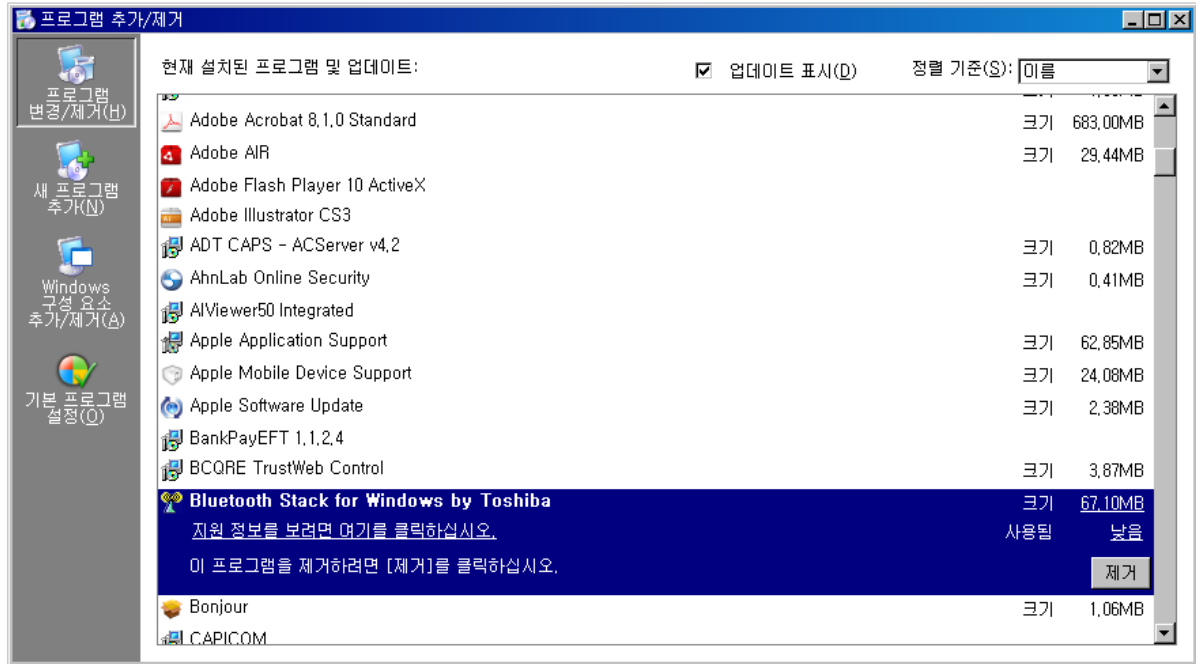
프로그램 추가/제거

프로그램 변경/제거(H)

새 프로그램 추가(N)

Windows 구성 요소 추가/제거(A)

기본 프로그램 설정(O)

현재 설치된 프로그램 및 업데이트:

☑ 업데이트 표시(D)

정렬 기준(S): 이름

| | | |
|---|---|---|
| Adobe Acrobat 8.1.0 Standard | 크기 | 683.00MB |
| Adobe AIR | 크기 | 29.44MB |
| Adobe Flash Player 10 ActiveX | | |
| Adobe Illustrator CS3 | | |
| ADT CAPS - ACServer v4.2 | 크기 | 0.82MB |
| AhnLab Online Security | 크기 | 0.41MB |
| AIViewer50 Integrated | | |
| Apple Application Support | 크기 | 62.85MB |
| Apple Mobile Device Support | 크기 | 24.08MB |
| Apple Software Update | 크기 | 2.38MB |
| BankPayEFT 1.1.2.4 | | |
| BCQRE TrustWeb Control | 크기 | 3.87MB |
| Bluetooth Stack for Windows by Toshiba | 크기 | 67.10MB |
| 지원 정보를 보려면 여기를 클릭하십시오. | 사용됨 | 낮음 |
| 이 프로그램을 제거하려면 [제거]를 클릭하십시오. | | 제거 |
| Bonjour | 크기 | 1.06MB |
| CAPICOM | | |